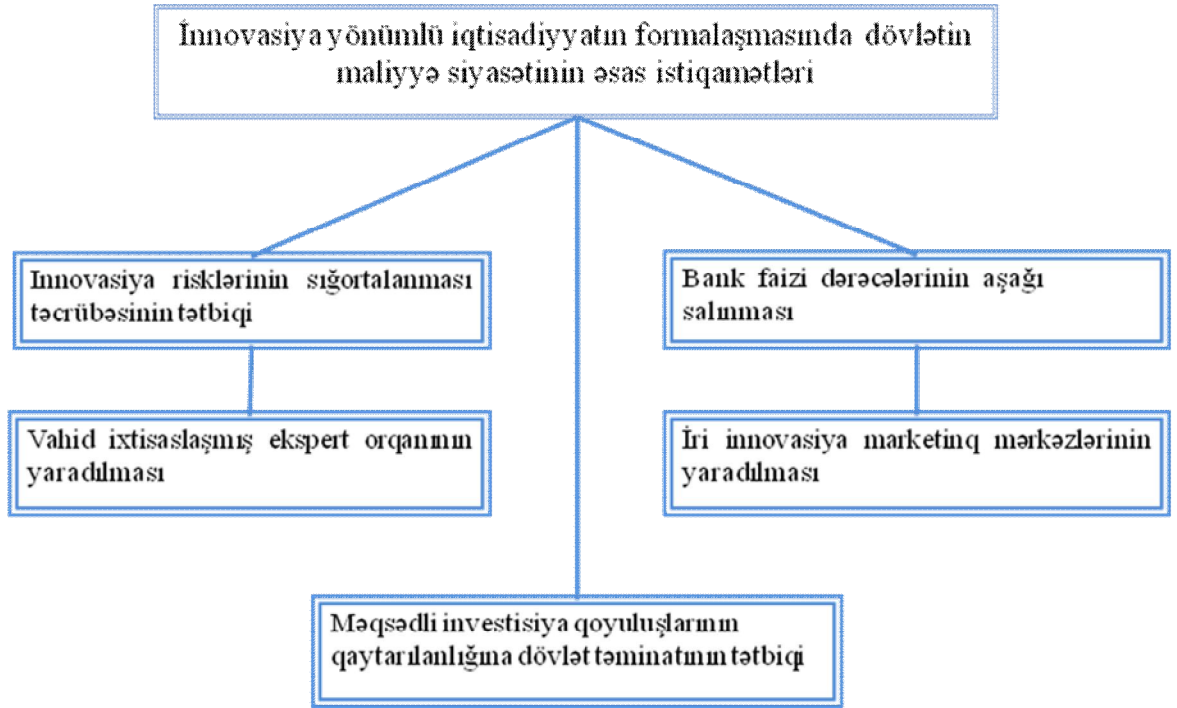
İnnovasiya yönümlü iqtisadiyyatın formalaşmasında dövlətin maliyyə siyasətinin əsas istiqamətləri

Innovasiya risklərinin sığortalanması təcrübəsinin tətbiqi

Bank faizi dərəcələrinin aşağı salınması

Vahid ixtisaslaşmış ekspert orqanının yaradılması

İri innovasiya marketinq mərkəzlərinin yaradılması

Məqsədli investisiya qoyuluşlarının qaytarılanlığına dövlət təminatının tətbiqi